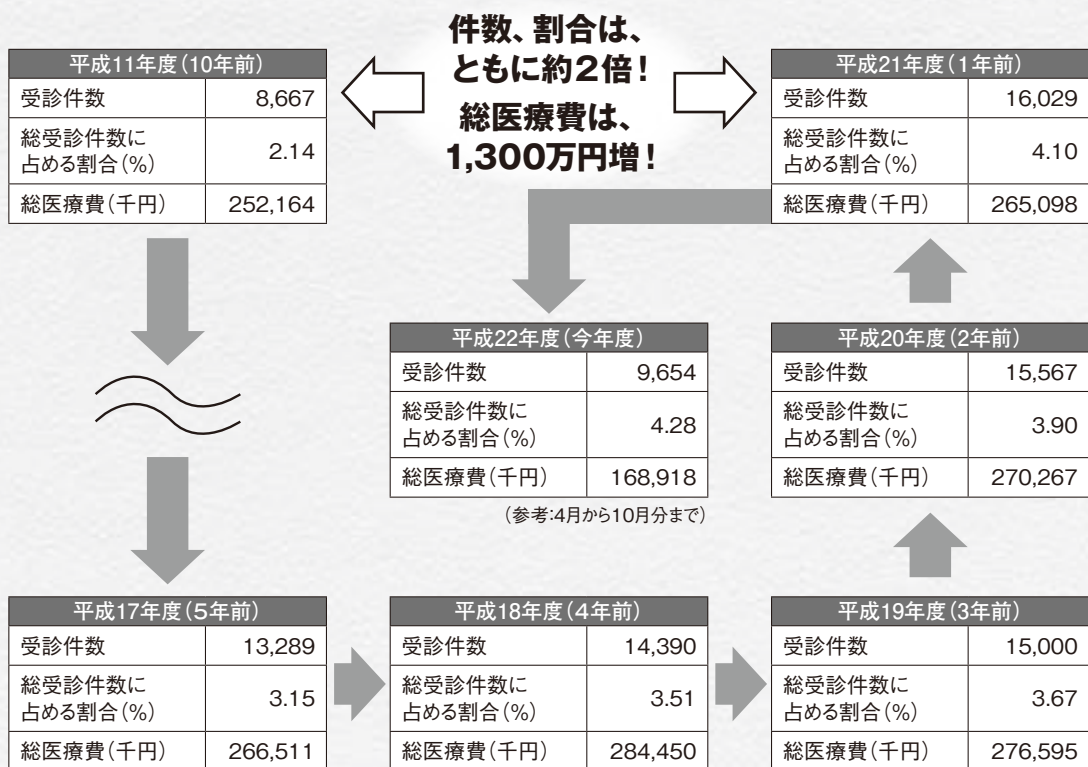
件数、割合は、
ともに約2倍！
総医療費は、
1,300万円増！

| 平成11年度（10年前） | |
|---|---|
| 受診件数 | 8,667 |
| 総受診件数に占める割合（%） | 2.14 |
| 総医療費（千円） | 252,164 |

| 平成21年度（1年前） | |
|---|---|
| 受診件数 | 16,029 |
| 総受診件数に占める割合（%） | 4.10 |
| 総医療費（千円） | 265,098 |

| 平成22年度（今年度） | |
|---|---|
| 受診件数 | 9,654 |
| 総受診件数に占める割合（%） | 4.28 |
| 総医療費（千円） | 168,918 |

（参考:4月から10月分まで）

| 平成20年度（2年前） | |
|---|---|
| 受診件数 | 15,567 |
| 総受診件数に占める割合（%） | 3.90 |
| 総医療費（千円） | 270,267 |

| 平成17年度（5年前） | |
|---|---|
| 受診件数 | 13,289 |
| 総受診件数に占める割合（%） | 3.15 |
| 総医療費（千円） | 266,511 |

| 平成18年度（4年前） | |
|---|---|
| 受診件数 | 14,390 |
| 総受診件数に占める割合（%） | 3.51 |
| 総医療費（千円） | 284,450 |

| 平成19年度（3年前） | |
|---|---|
| 受診件数 | 15,000 |
| 総受診件数に占める割合（%） | 3.67 |
| 総医療費（千円） | 276,595 |